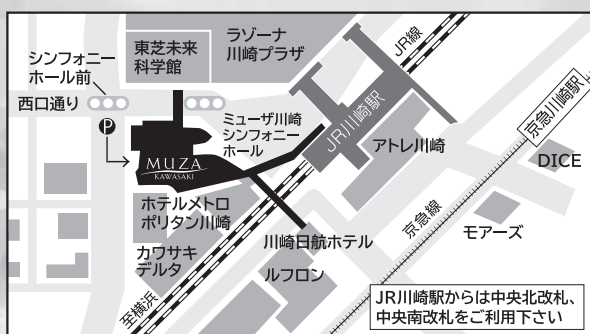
ラゾーナ川崎プラザ

東芝未来科学館

シンフォニーホール前

JR線

西口通り

P

ミューザ川崎シンフォニーホール

JR川崎駅

京急川崎駅

MUZA KAWASAKI

アトレ川崎

DICE

ホテルメトロポリタン川崎

京急線

モアーズ

川崎日航ホテル

カワサキデルタ

至横浜

ルフロン

JR川崎駅からは中央北改札、中央南改札をご利用下さい